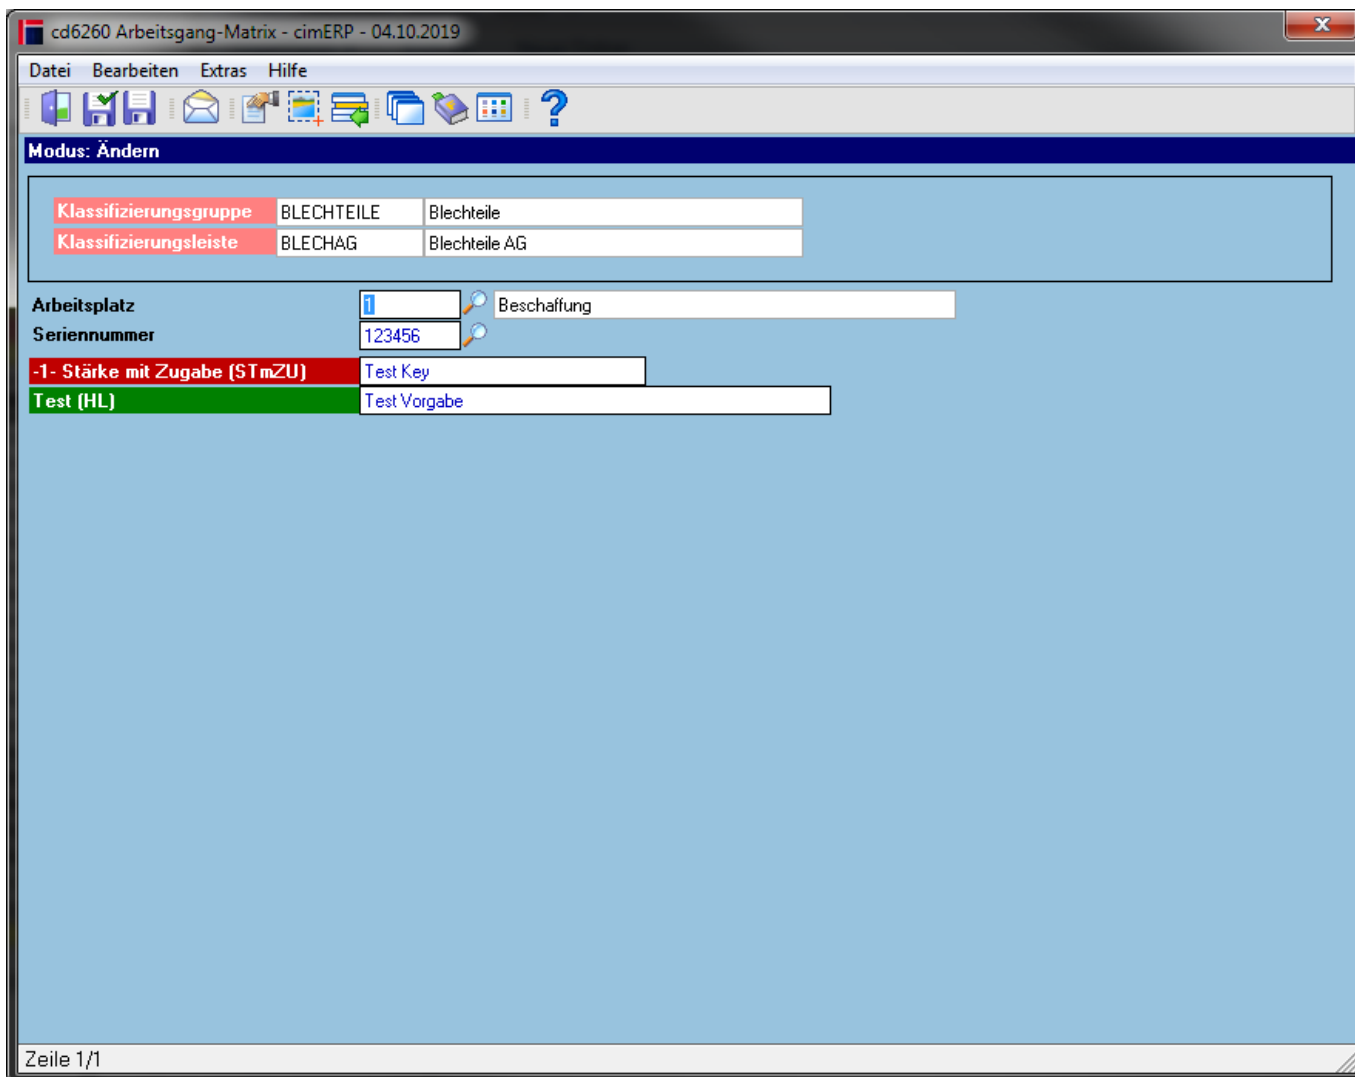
cd6260 Arbeitsgang-Matrix - cimERP - 04.10.2019

Datei Bearbeiten Extras Hilfe

Modus: Ändern

| Klassifizierungsgruppe | BLECHTEILE | Blechteile |
|---|---|---|
| Klassifizierungsleiste | BLECHAG | Blechteile AG |

Arbeitsplatz 1 Beschaffung
Seriennummer 123456

-1- Stärke mit Zugabe (STmZU) Test Key
Test (HL) Test Vorgabe

Zeile 1/1